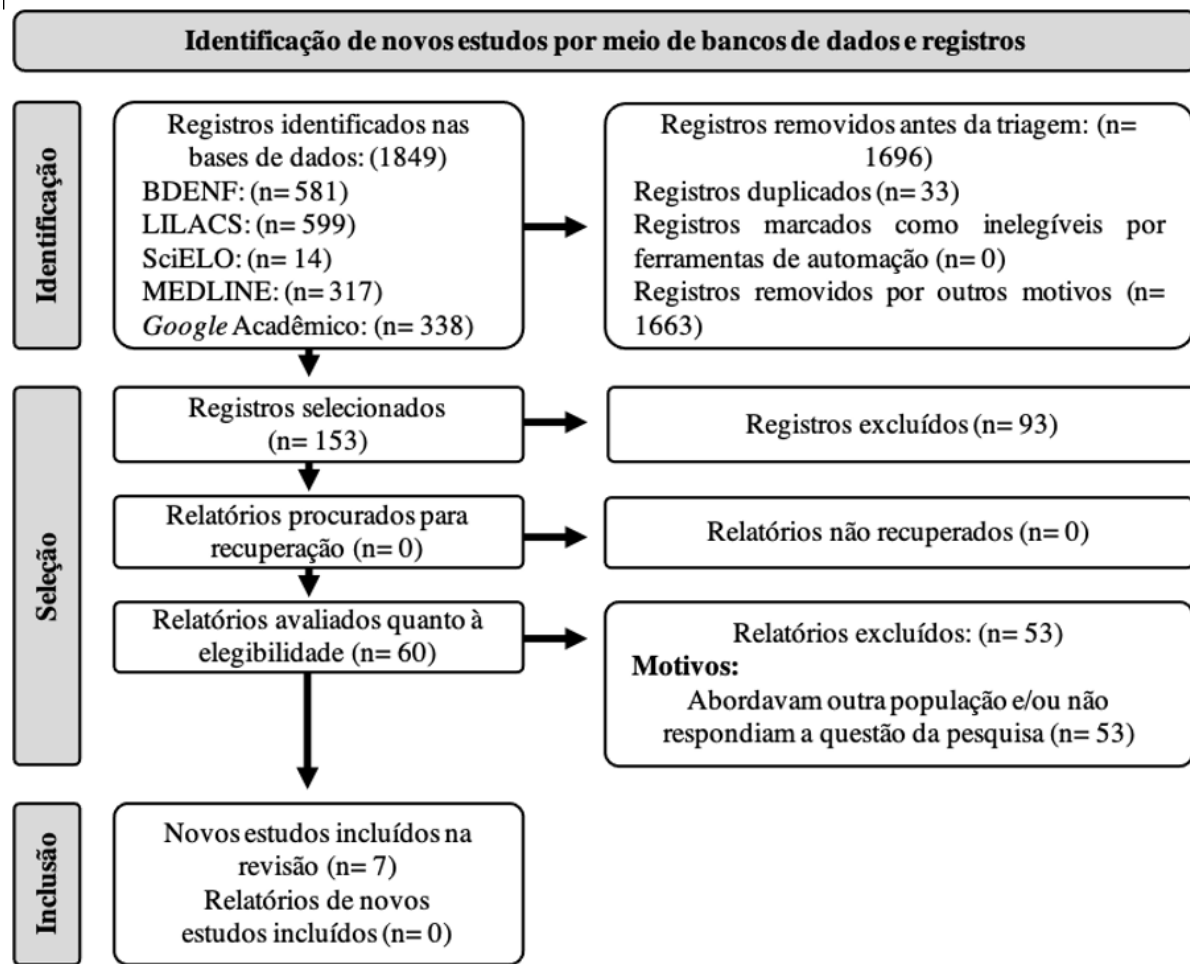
Identificação de novos estudos por meio de bancos de dados e registros

Identificação

Registros identificados nas bases de dados: (1849)
BDENF: (n= 581)
LILACS: (n= 599)
SciELO: (n= 14)
MEDLINE: (n= 317)
Google Acadêmico: (n= 338)

Registros removidos antes da triagem: (n= 1696)
Registros duplicados (n= 33)
Registros marcados como inelegíveis por ferramentas de automação (n= 0)
Registros removidos por outros motivos (n= 1663)

Seleção

Registros selecionados (n= 153)

Registros excluídos (n= 93)

Relatórios procurados para recuperação (n= 0)

Relatórios não recuperados (n= 0)

Relatórios avaliados quanto à elegibilidade (n= 60)

Relatórios excluídos: (n= 53)
Motivos:
Abordavam outra população e/ou não respondiam a questão da pesquisa (n= 53)

Inclusão

Novos estudos incluídos na revisão (n= 7)
Relatórios de novos estudos incluídos (n= 0)